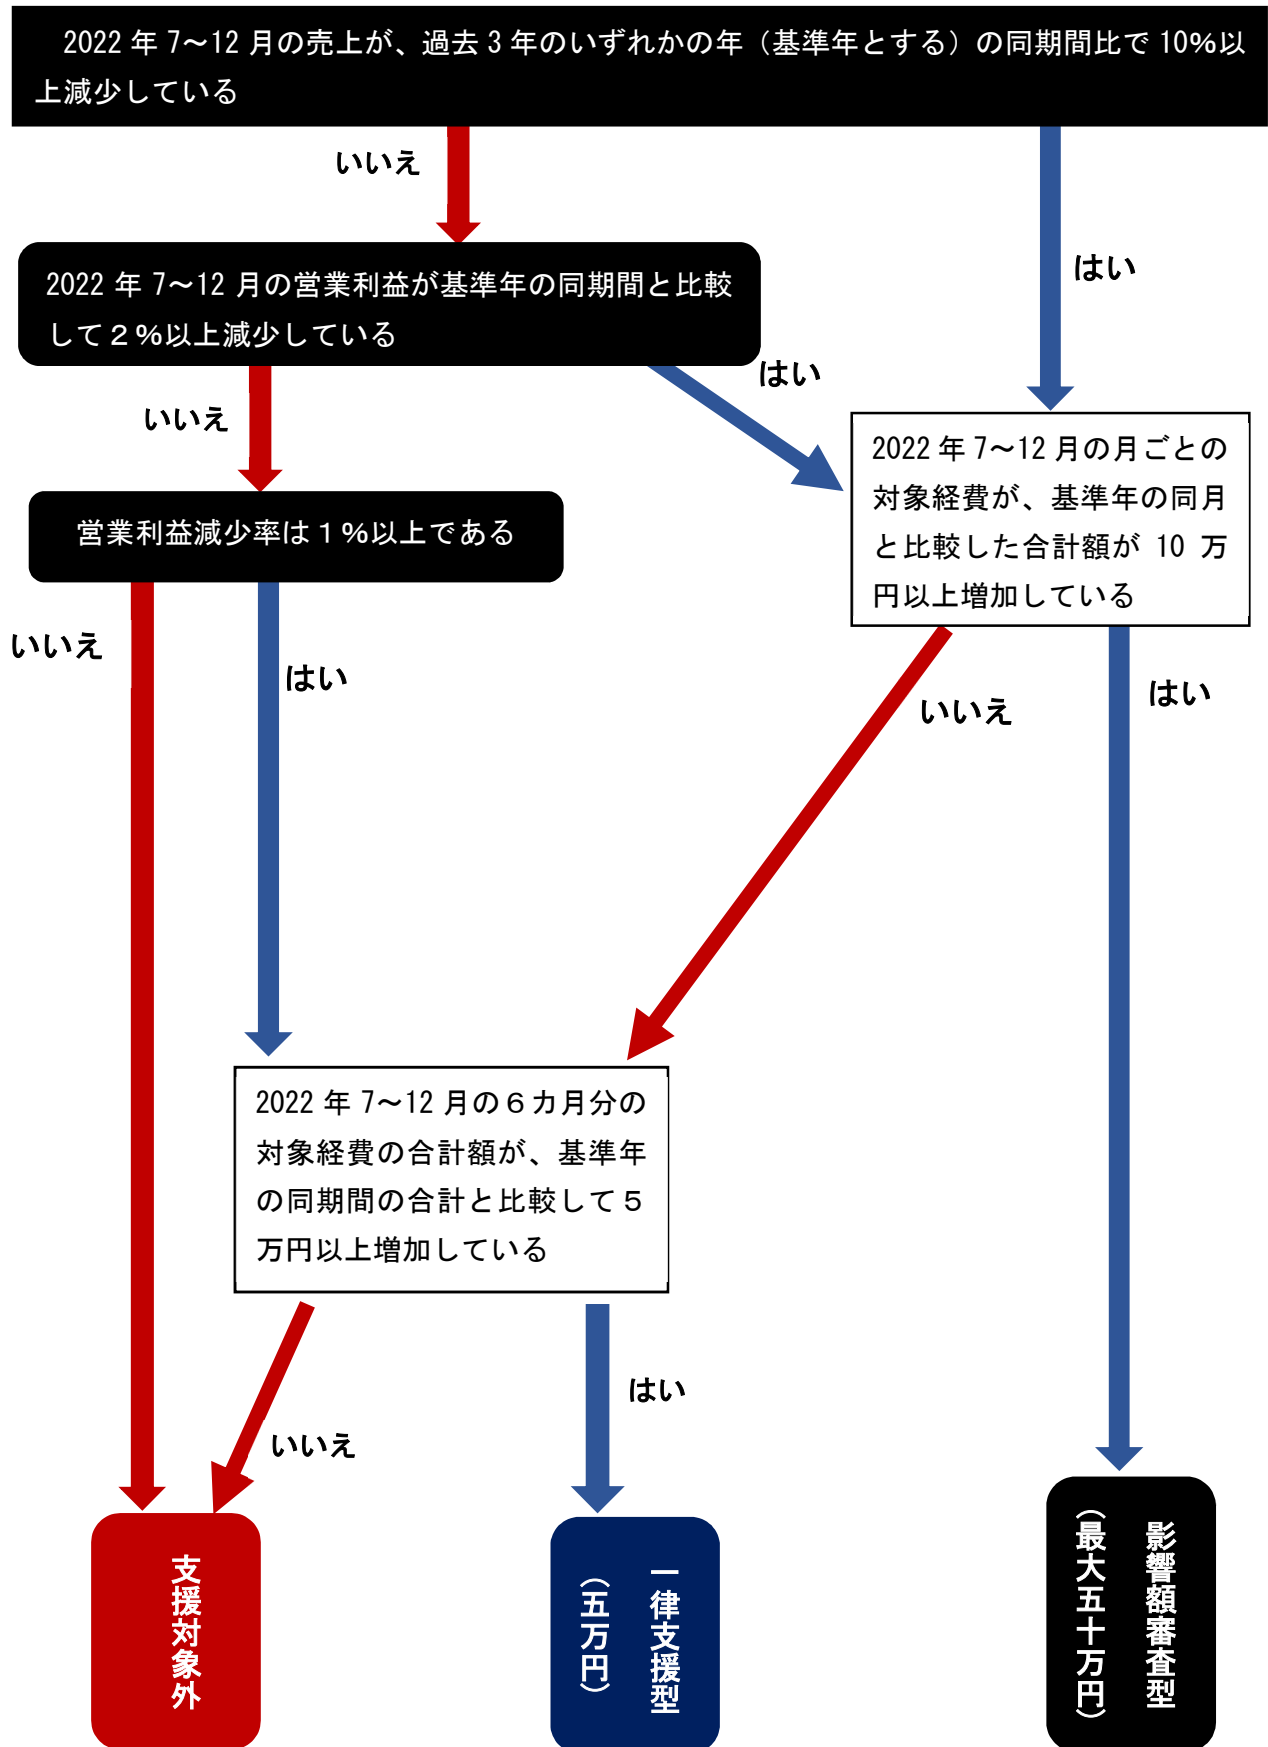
2022 年 7～12 月の売上が、過去 3 年のいずれかの年（基準年とする）の同期間比で 10%以上減少している

いいえ

はい

2022 年 7～12 月の営業利益が基準年の同期間と比較して２%以上減少している

はい

いいえ

2022 年 7～12 月の月ごとの対象経費が、基準年の同月と比較した合計額が 10 万円以上増加している

営業利益減少率は１%以上である

いいえ

はい

いいえ

はい

2022 年 7～12 月の６カ月分の対象経費の合計額が、基準年の同期間の合計と比較して５万円以上増加している

はい

いいえ

支援対象外

一律支援型（五万円）

影響額審査型（最大五十万円）